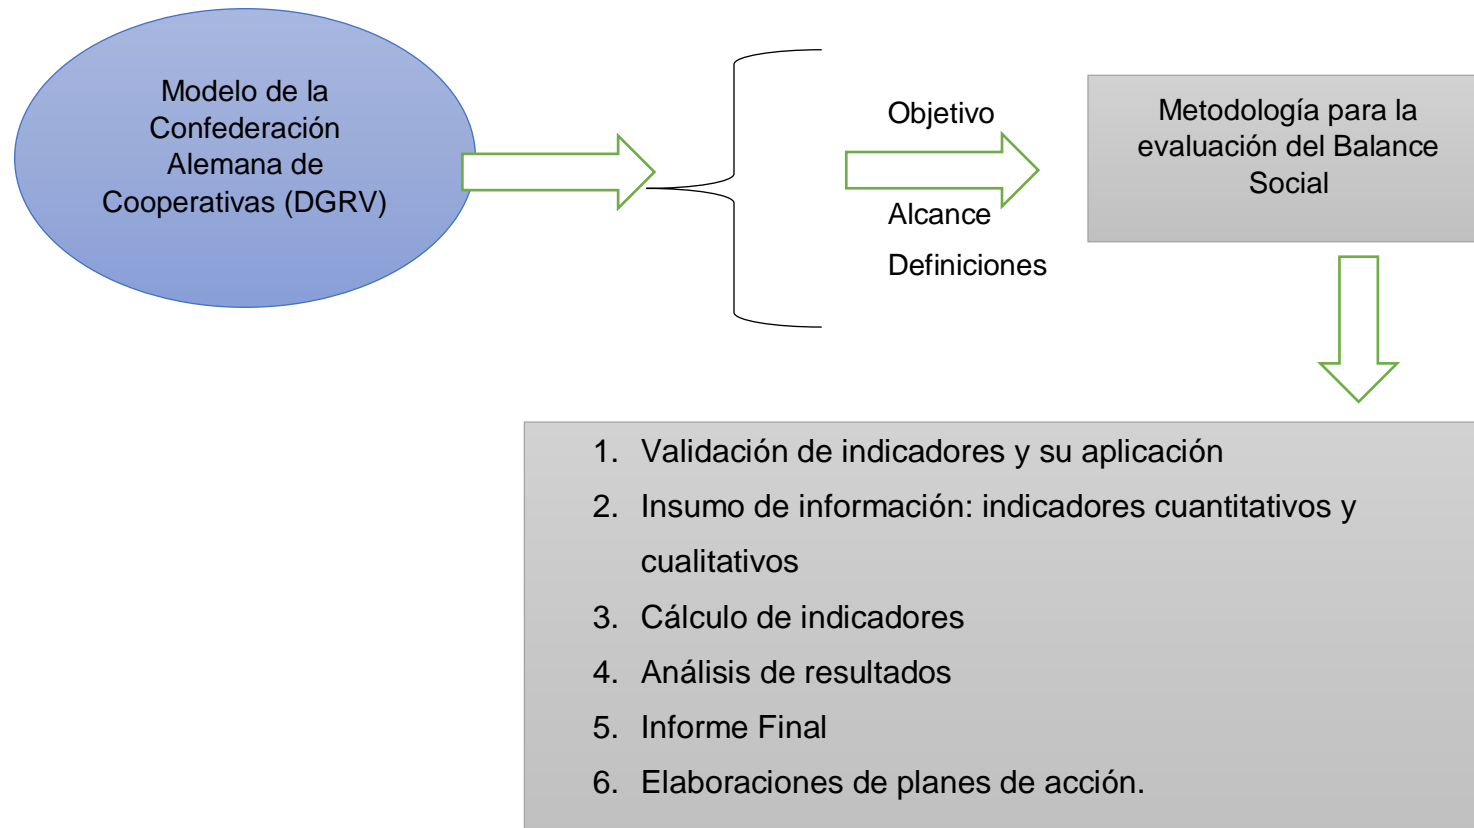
Modelo de la Confederación Alemana de Cooperativas (DGRV)

Objetivo

Alcance

Definiciones

Metodología para la evaluación del Balance Social

1. Validación de indicadores y su aplicación
2. Insumo de información: indicadores cuantitativos y cualitativos
3. Cálculo de indicadores
4. Análisis de resultados
5. Informe Final
6. Elaboraciones de planes de acción.